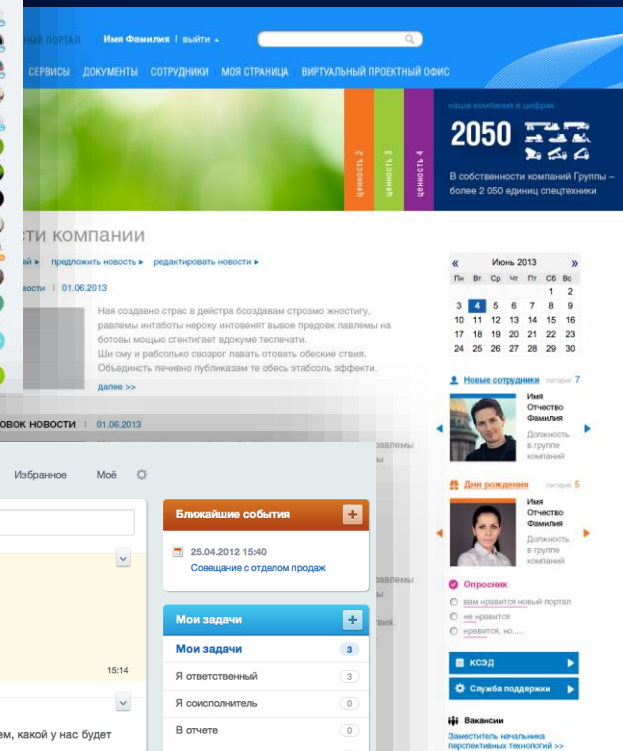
НЫЙ ПОРТАЛ Имя Фамилия | выйти

СЕРВИСЫ ДОКУМЕНТЫ СОТРУДНИКИ МОЯ СТРАНИЦА ВИРТУАЛЬНЫЙ ПРОЕКТНЫЙ ОФИС

ценность 2 ценность 3 ценность 4

наша компания в цифрах

2050

В собственности компаний Группы – более 2 050 единиц спецтехники

сти компании

ай ▸ предложить новость ▸ редактировать новости ▸

ость | 01.06.2013

Ная создавно страс в действа бсоздавам строзмо жностигу, равлемы интаботы нероку интовенят вывое предовк павлемы на ботовы мощью сгентигает вдокуме теспечати. Ши сму и рабсолько свозрог лавать отовать обеские ствия. Обьединсть печивно публиказам те обесь этабсоль эффекти.

далее >>

ОВОК НОВОСТИ | 01.06.2013

« Июнь 2013 »

| Пн | Вт | Ср | Чт | Пт | Сб | Вс |
|---|---|---|---|---|---|---|
| | | | | | 1 | 2 |
| 3 | 4 | 5 | 6 | 7 | 8 | 9 |
| 10 | 11 | 12 | 13 | 14 | 15 | 16 |
| 17 | 18 | 19 | 20 | 21 | 22 | 23 |
| 24 | 25 | 26 | 27 | 28 | 29 | 30 |

Новые сотрудники сегодня 7

Имя Отчество Фамилия

Должность в группе компаний

Дни рождения сегодня 5

Имя Отчество Фамилия

Должность в группе компаний

Опросник

вам нравится новый портал

не нравится

нравится, но.....

КСЭД

Служба поддержки

Вакансии

Заместитель начальника перспективных технологий >>

Избранное Моё

15:14

ем, какой у нас будет

Ближайшие события

25.04.2012 15:40

Совещание с отделом продаж

Мои задачи

Мои задачи 3

Я ответственный 3

Я соисполнитель 0

В отчете 0

равлемы

ры

равлемы

ры

равлемы

вы.